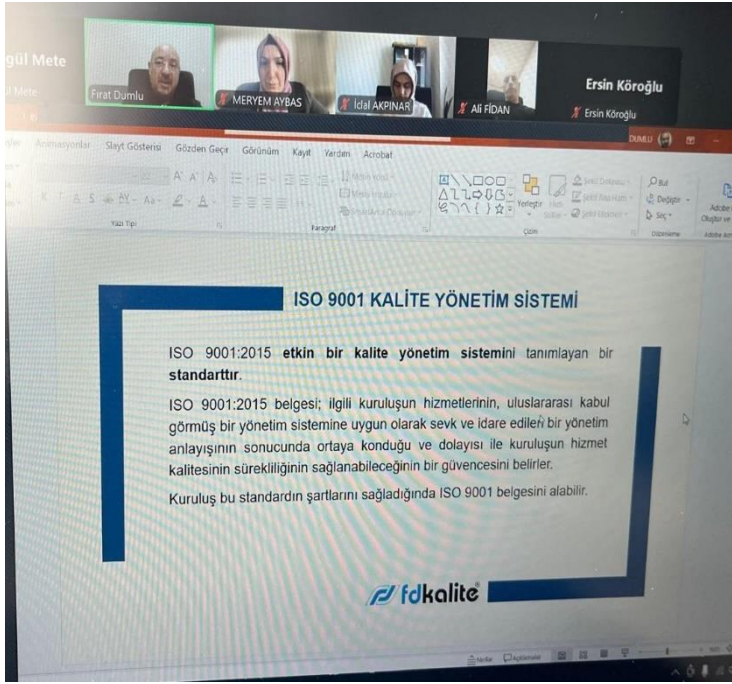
gül Mete
Fırat Dumlu
MERYEM AYBAS
İdal AKPINAR
Ali FİDAN
Ersin Köroğlu
Ersin Köroğlu

Animasyonlar Slayt Gösterisi Gözden Geçir Görünüm Kayıt Yardım Acrobat
DUMLU
Yazı Tipi
Paragraf
Yerleştir
Çizim
Bul
Değiştir
Seç
Düzenleme

ISO 9001 KALİTE YÖNETİM SİSTEMİ

ISO 9001:2015 etkin bir kalite yönetim sistemini tanımlayan bir standarttır.

ISO 9001:2015 belgesi; ilgili kuruluşun hizmetlerinin, uluslararası kabul görmüş bir yönetim sistemine uygun olarak sevk ve idare edilen bir yönetim anlayışının sonucunda ortaya konduğu ve dolayısı ile kuruluşun hizmet kalitesinin sürekliliğinin sağlanabileceğinin bir güvencesini belirler.

Kuruluş bu standardın şartlarını sağladığında ISO 9001 belgesini alabilir.

fdkalite

Notlar Açıklamalar